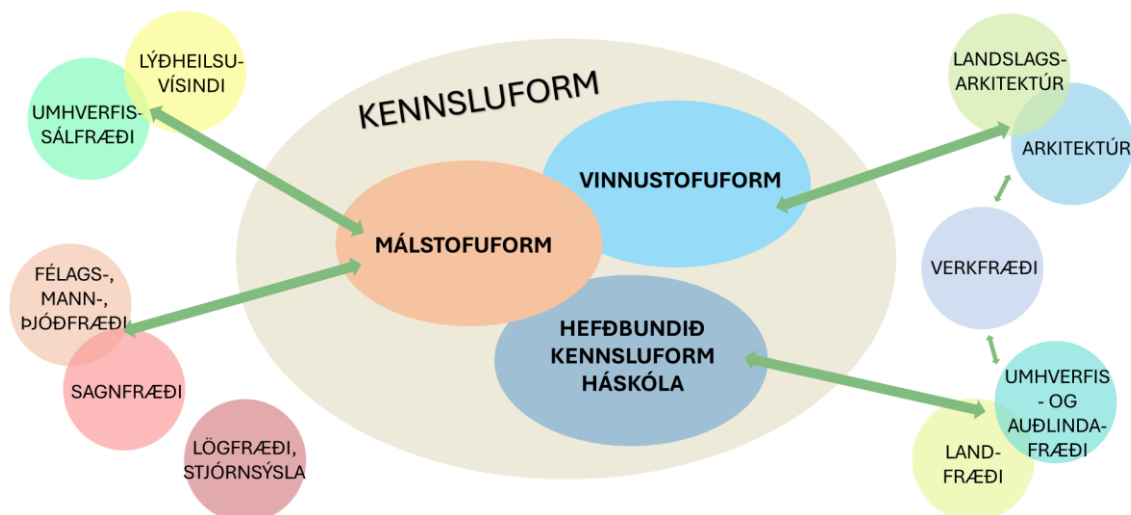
KENNSLUFORM

VINNUSTOFUFORM

MÁLSTOFUFORM

HEFÐBUNDIÐ KENNSLUFORM HÁSKÓLA

LÝÐHEILSUVÍSINDI

UMHVERFISSÁLFRÆÐI

FÉLAGS-, MANN-, ÞJÓÐFRÆÐI

SAGNFRÆÐI

LÖGFRÆÐI, STJÓRNSÝSLA

LANDSLAGSARKITEKTÚR

ARKITEKTÚR

VERKFRÆÐI

UMHVERFIS- OG AUÐLINDAFRÆÐI

LANDFRÆÐI